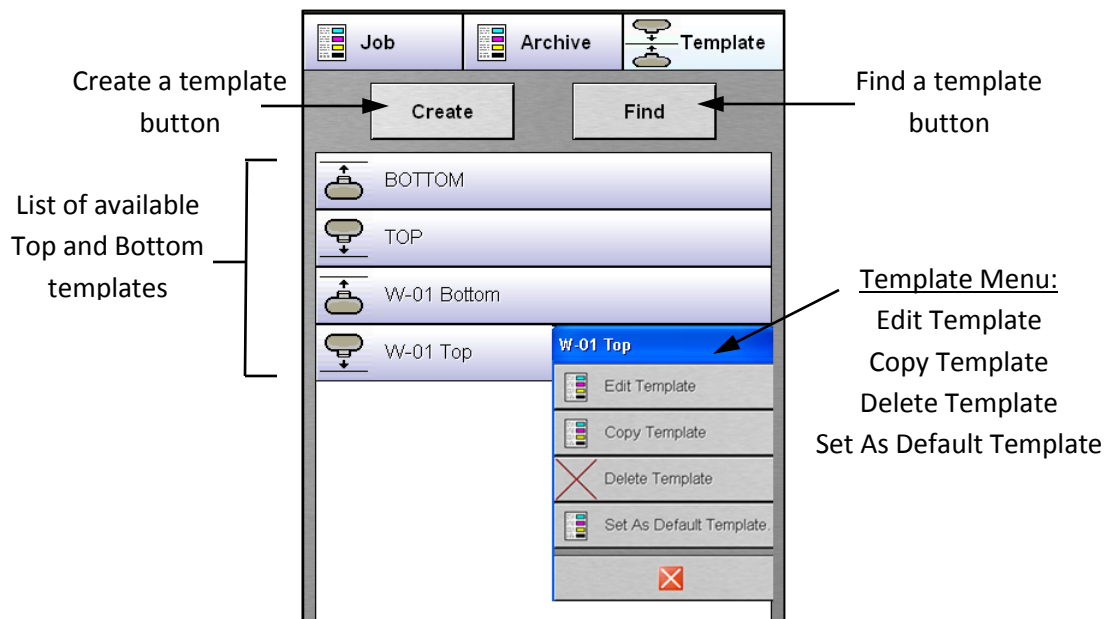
Job
Archive
Template

Create a template button

Create

Find

Find a template button

List of available Top and Bottom templates

BOTTOM
TOP
W-01 Bottom
W-01 Top

W-01 Top
Edit Template
Copy Template
Delete Template
Set As Default Template.

Template Menu:
Edit Template
Copy Template
Delete Template
Set As Default Template